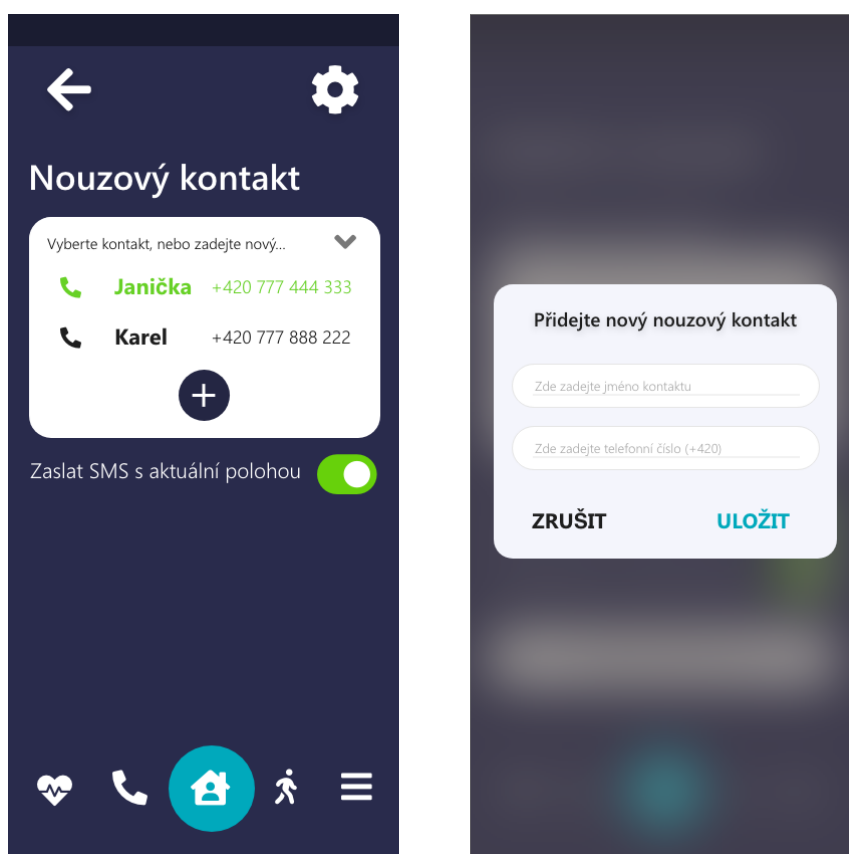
Nouzový kontakt

Vyberte kontakt, nebo zadejte nový...

Janička +420 777 444 333

Karel +420 777 888 222

Zaslat SMS s aktuální polohou

Přidejte nový nouzový kontakt

Zde zadejte jméno kontaktu

Zde zadejte telefonní číslo (+420)

ZRUŠIT

ULOŽIT